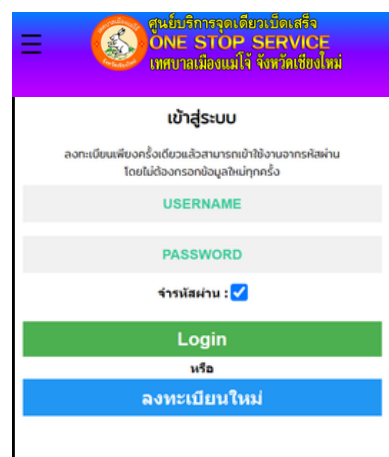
ศูนย์บริการจุดเดียวเบ็ดเสร็จ
ONE STOP SERVICE
เทศบาลเมืองแม่โจ้ จังหวัดเชียงใหม่

เข้าสู่ระบบ

ลงทะเบียนเพียงครั้งเดียวแล้วสามารถเข้าใช้งานจากรหัสผ่าน โดยไม่ต้องกรอกข้อมูลใหม่ทุกครั้ง

USERNAME

PASSWORD

จำรหัสผ่าน :

Login

หรือ

ลงทะเบียนใหม่